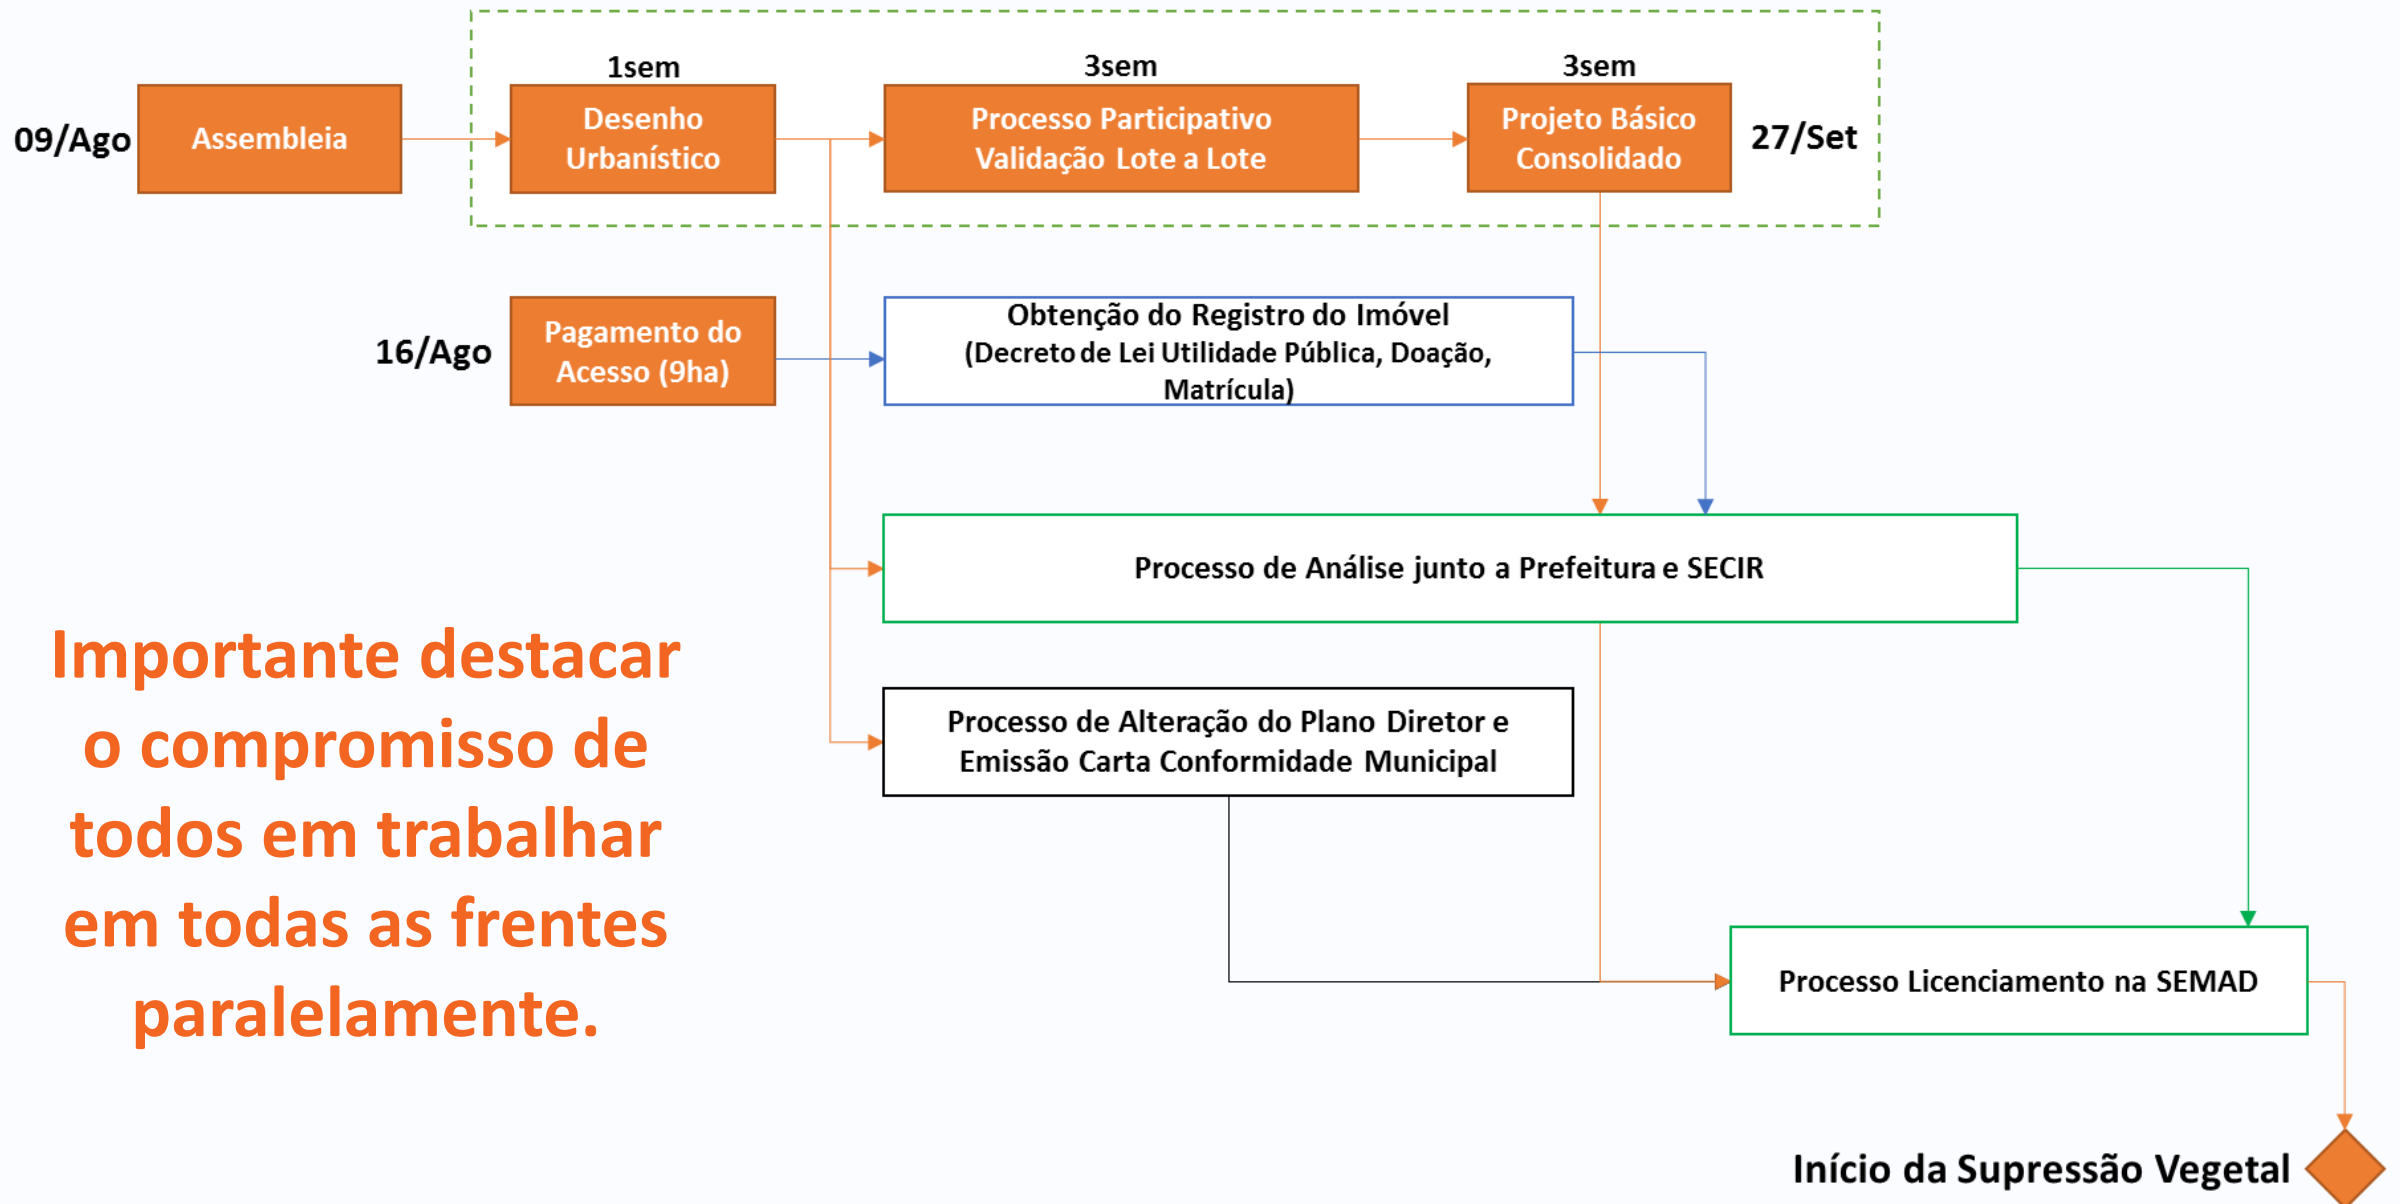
1sem

3sem

3sem

09/Ago

Assembleia

Desenho Urbanístico

Processo Participativo Validação Lote a Lote

Projeto Básico Consolidado

27/Set

16/Ago

Pagamento do Acesso (9ha)

Obtenção do Registro do Imóvel (Decreto de Lei Utilidade Pública, Doação, Matrícula)

Processo de Análise junto a Prefeitura e SECIR

Importante destacar o compromisso de todos em trabalhar em todas as frentes paralelamente.

Processo de Alteração do Plano Diretor e Emissão Carta Conformidade Municipal

Processo Licenciamento na SEMAD

Início da Supressão Vegetal